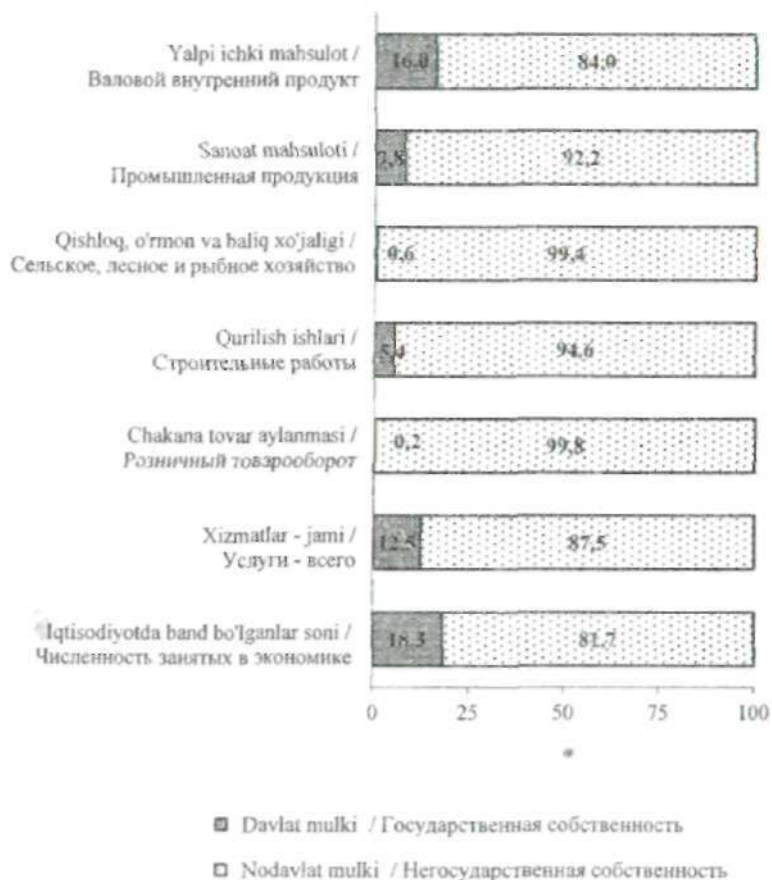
Yalpi ichki mahsulot / Валовой внутренний продукт
16,0
84,0

Sanoat mahsuloti / Промышленная продукция
7,8
92,2

Qishloq, o'rmon va baliq xo'jaligi / Сельское, лесное и рыбное хозяйство
0,6
99,4

Qurilish ishlari / Строительные работы
5,4
94,6

Chakana tovar aylanmasi / Розничный товарооборот
0,2
99,8

Xizmatlar - jami / Услуги - всего
12,5
87,5

Iqtisodiyotda band bo'lganlar soni / Численность занятых в экономике
18,3
81,7

0
25
50
75
100

Davlat mulki / Государственная собственность

Nodavlat mulki / Негосударственная собственность